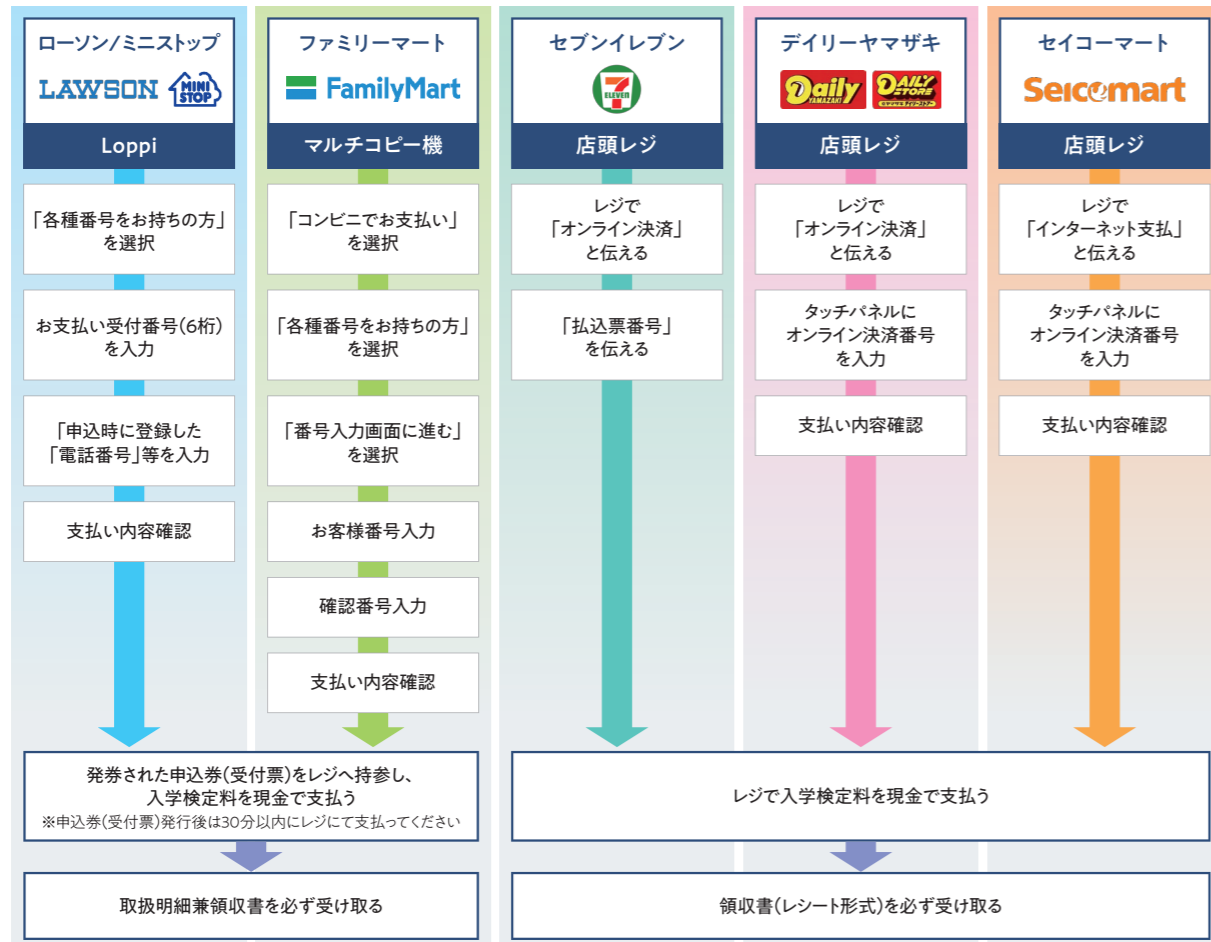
ローソン/ミニストップ
LAWSON MINI STOP
Loppi
「各種番号をお持ちの方」を選択
お支払い受付番号(6桁)を入力
「申込時に登録した「電話番号」等を入力
支払い内容確認

ファミリーマート
FamilyMart
マルチコピー機
「コンビニでお支払い」を選択
「各種番号をお持ちの方」を選択
「番号入力画面に進む」を選択
お客様番号入力
確認番号入力
支払い内容確認

セブンイレブン
7 ELEVEN
店頭レジ
レジで「オンライン決済」と伝える
「払込票番号」を伝える

デイリーヤマザキ
Daily YAMAZAKI DAILY STORE
店頭レジ
レジで「オンライン決済」と伝える
タッチパネルにオンライン決済番号を入力
支払い内容確認

セイコーマート
Seicomart
店頭レジ
レジで「インターネット支払」と伝える
タッチパネルにオンライン決済番号を入力
支払い内容確認

発券された申込券(受付票)をレジへ持参し、入学検定料を現金で支払う
※申込券(受付票)発行後は30分以内にレジにて支払ってください

レジで入学検定料を現金で支払う

取扱明細兼領収書を必ず受け取る

領収書(レシート形式)を必ず受け取る